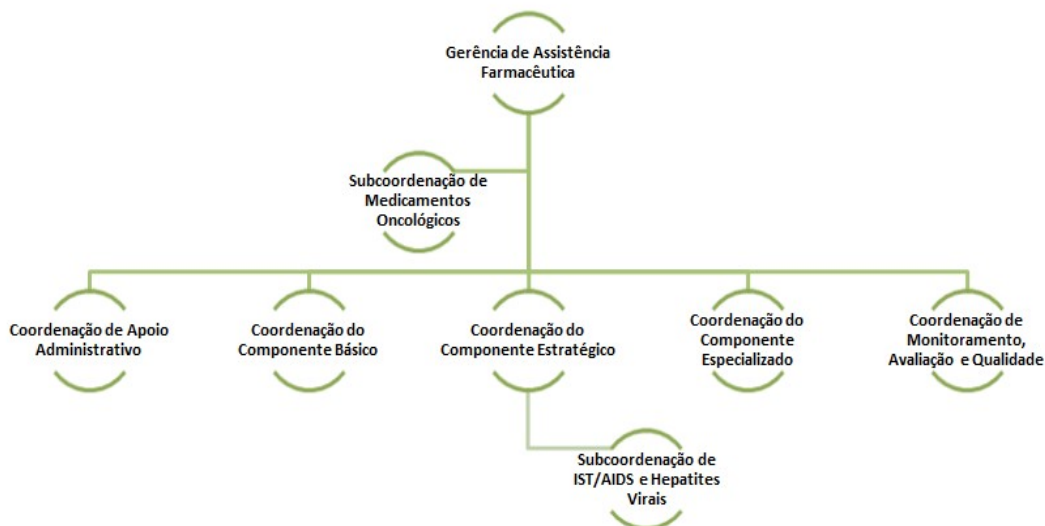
Gerência de Assistência Farmacêutica

Subcoordenação de Medicamentos Oncológicos

Coordenação de Apoio Administrativo

Coordenação do Componente Básico

Coordenação do Componente Estratégico

Coordenação do Componente Especializado

Coordenação de Monitoramento, Avaliação e Qualidade

Subcoordenação de IST/AIDS e Hepatites Virais